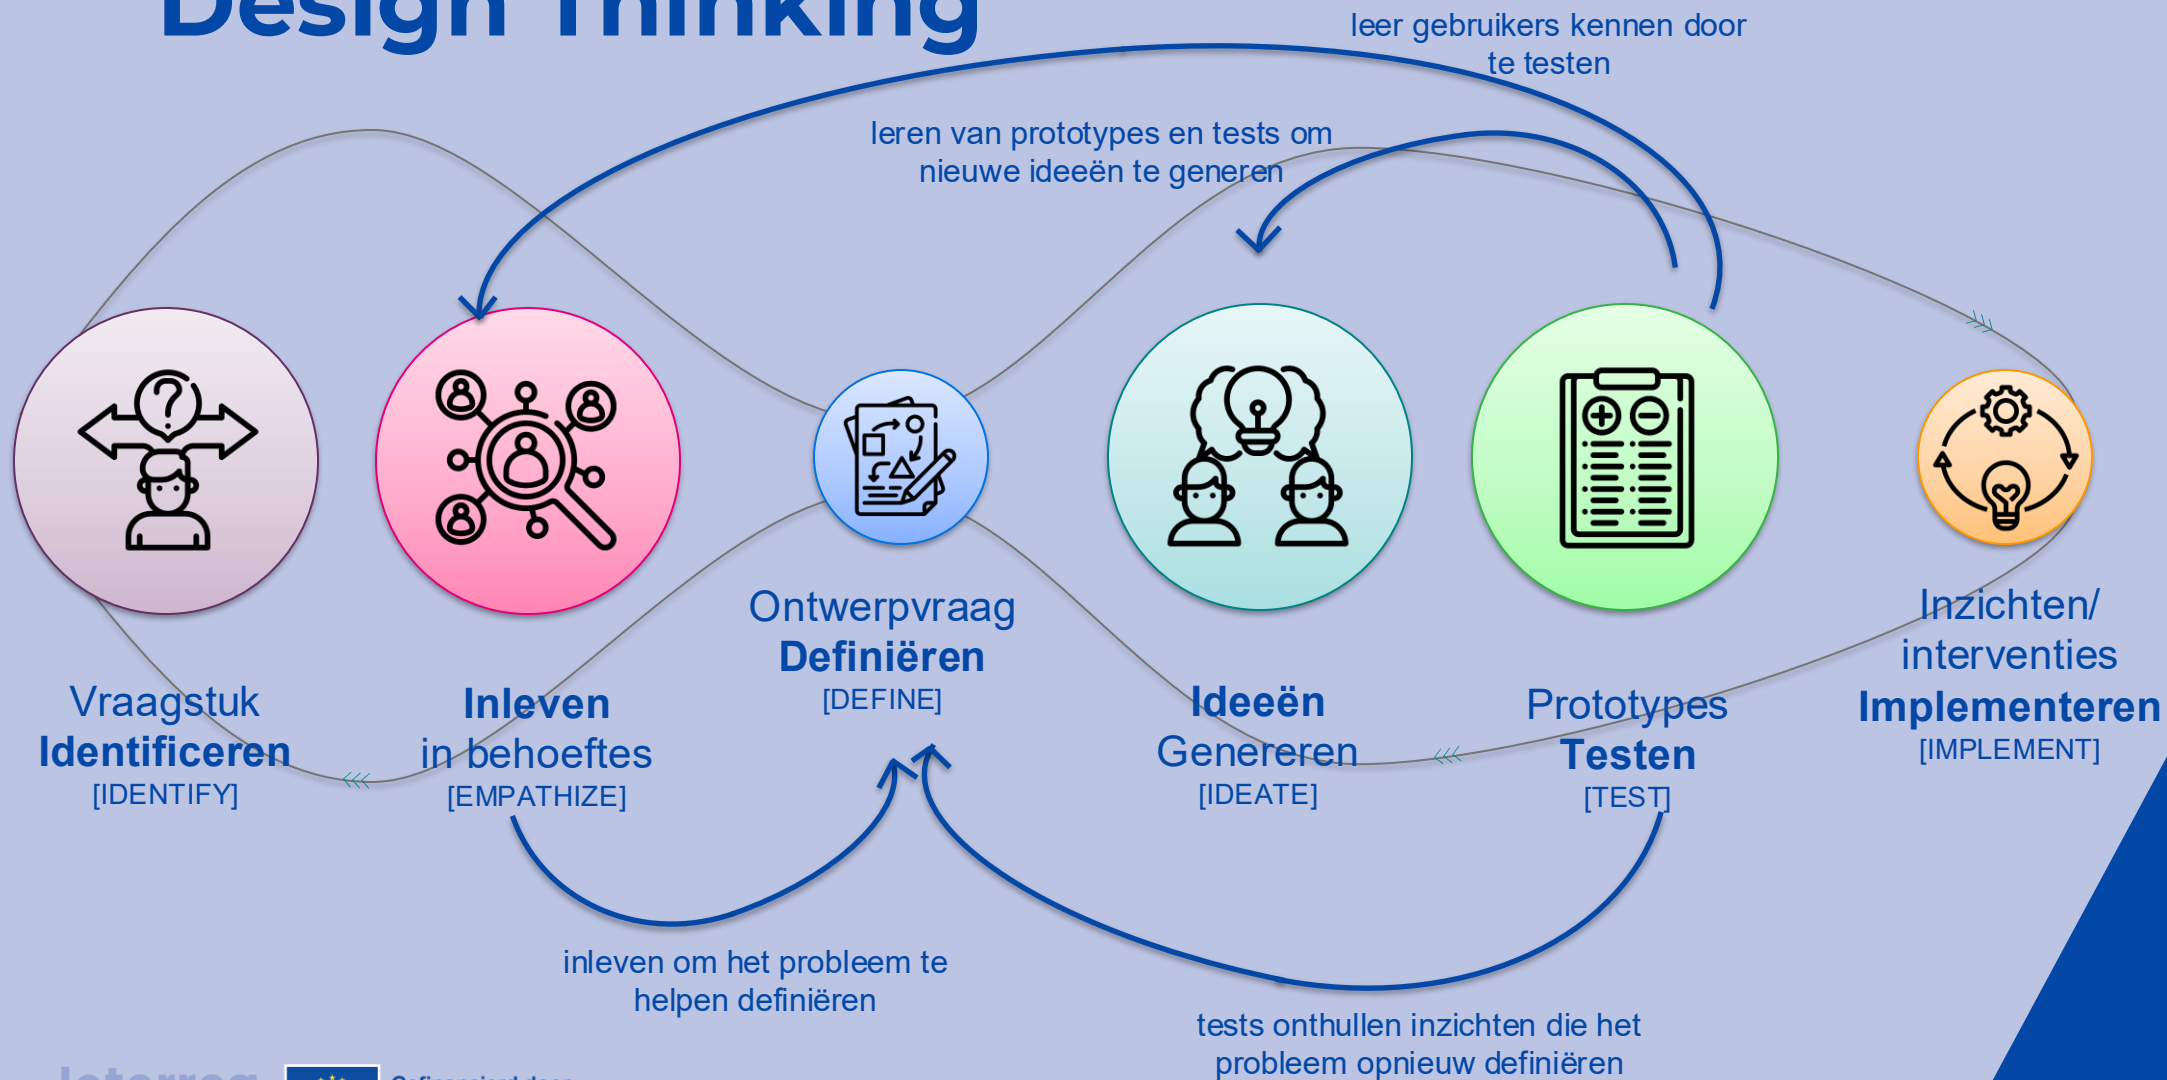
Design Thinking

leer gebruikers kennen door te testen

leren van prototypes en tests om nieuwe ideeën te genereren

Vraagstuk
Identificeren
[IDENTIFY]

Inleven
in behoeftes
[EMPATHIZE]

Ontwerpvraag
Definiëren
[DEFINE]

Ideeën
Genereren
[IDEATE]

Prototypes
Testen
[TEST]

Inzichten/
interventies
Implementeren
[IMPLEMENT]

inleven om het probleem te helpen definiëren

tests onthullen inzichten die het probleem opnieuw definiëren

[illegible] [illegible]